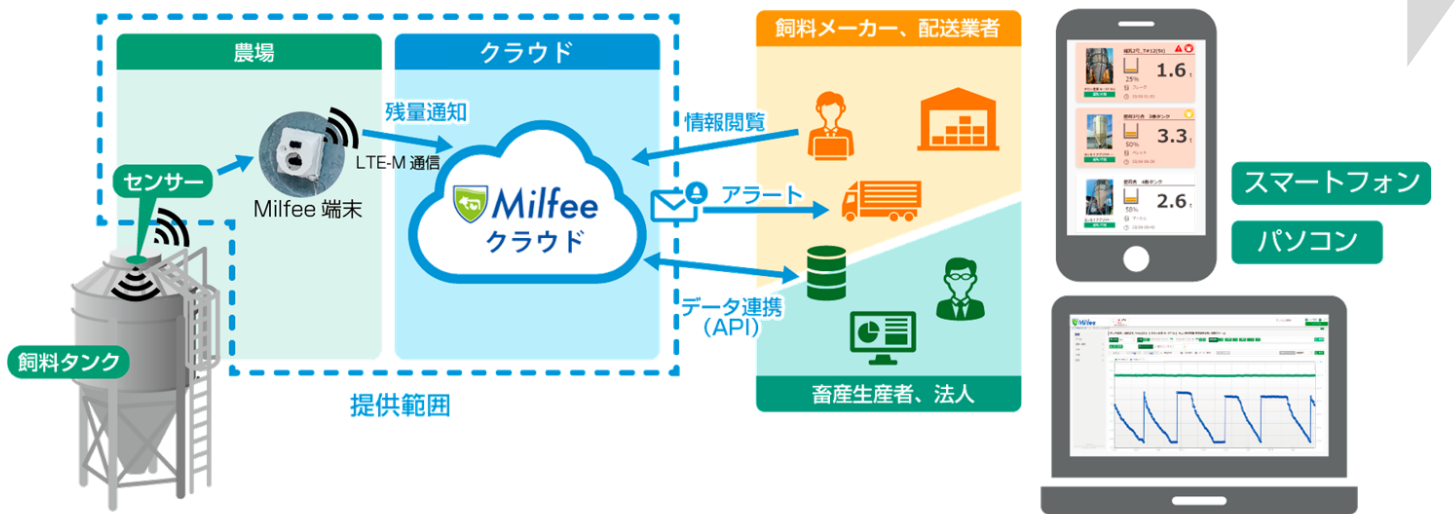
農場

クラウド

残量通知

LTE-M 通信

センサー

Milfee 端末

Milfee
クラウド

飼料タンク

提供範囲

飼料メーカー、配送業者

情報閲覧

アラート

データ連携
（API）

畜産生産者、法人

1.6
25%

3.3
50%

2.6
50%

スマートフォン

パソコン

Milfee